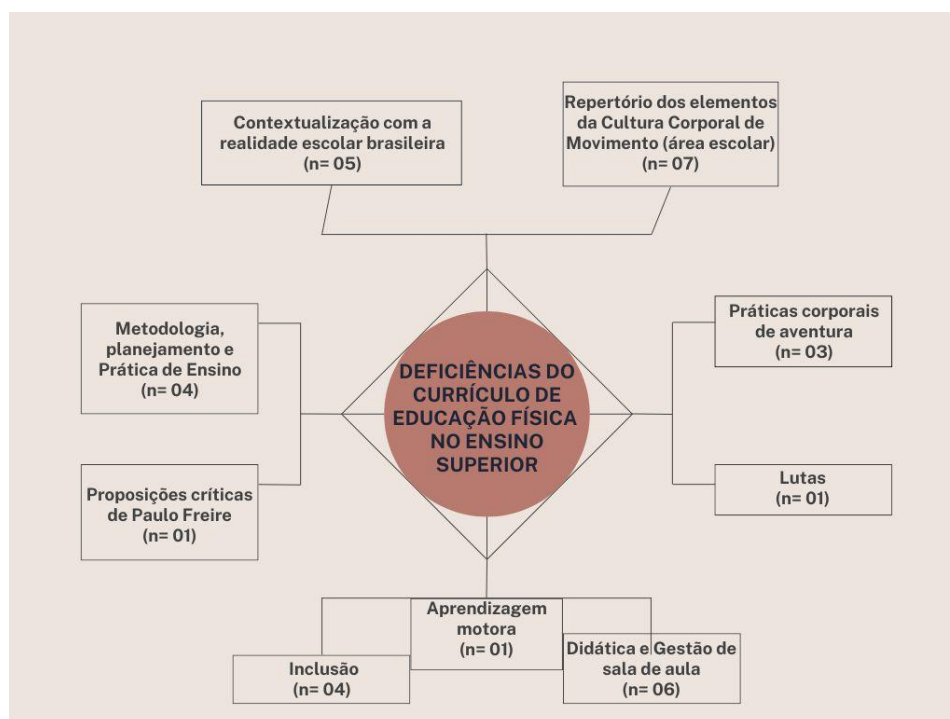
Contextualização com a realidade escolar brasileira (n= 05)

Repertório dos elementos da Cultura Corporal de Movimento (área escolar) (n= 07)

Metodologia, planejamento e Prática de Ensino (n= 04)

DEFICIÊNCIAS DO CURRÍCULO DE EDUCAÇÃO FÍSICA NO ENSINO SUPERIOR

Práticas corporais de aventura (n= 03)

Proposições críticas de Paulo Freire (n= 01)

Lutas (n= 01)

Aprendizagem motora (n= 01)

Inclusão (n= 04)

Didática e Gestão de sala de aula (n= 06)